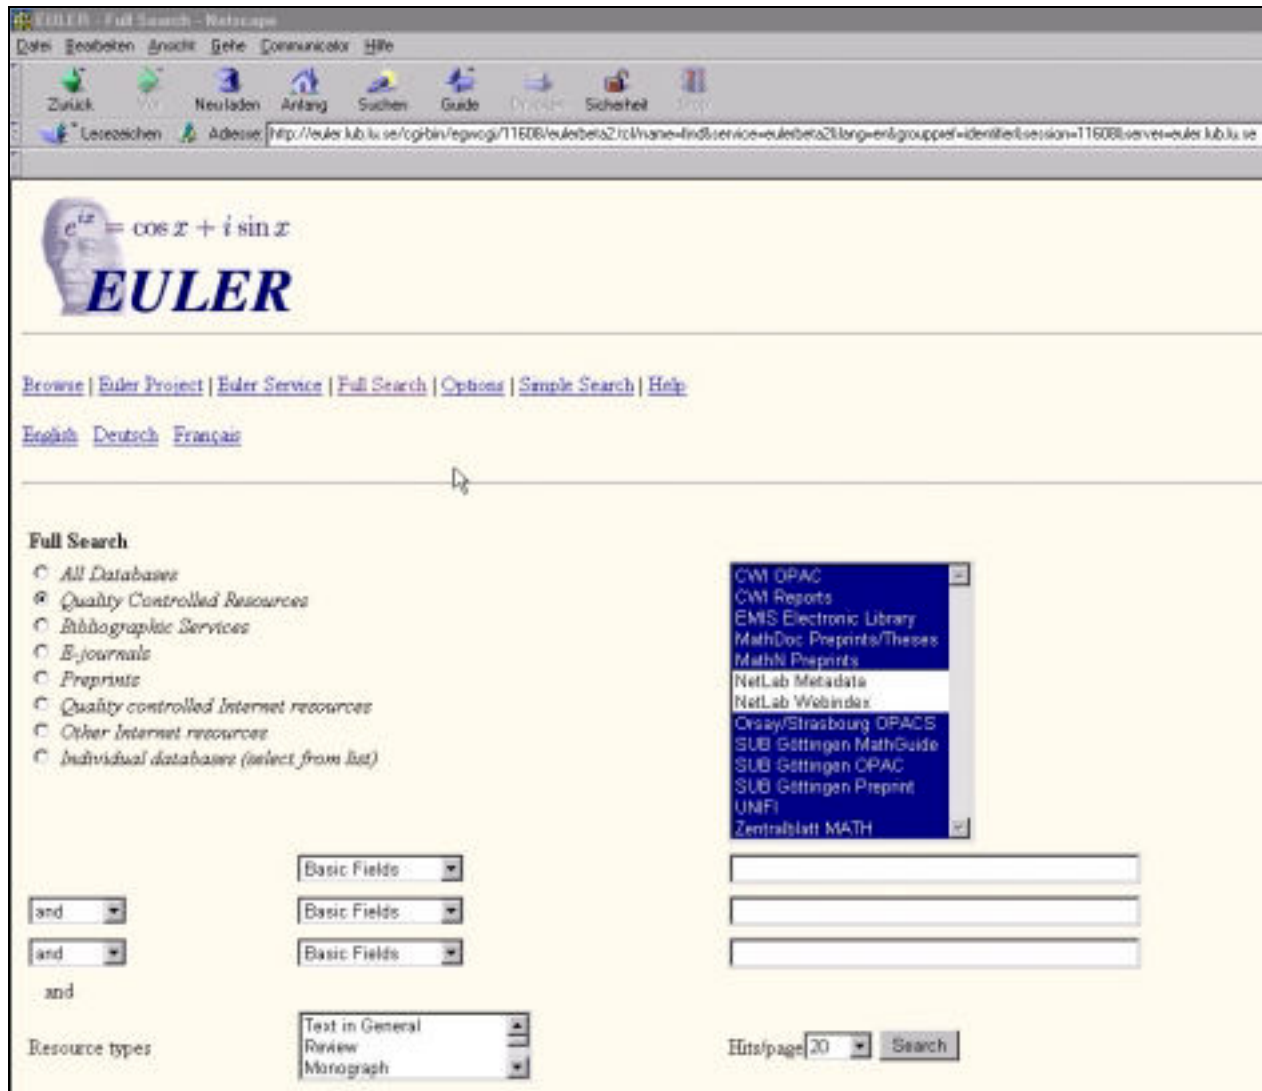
EULER - Full Search - Netscape

Datei Bearbeiten Ansicht Gehe Communicator Hilfe

Zurück Vor Neu laden Anfang Suchen Guide Drucken Sicherheit Stop

Lesezeichen Adresse: http://euler.lub.lu.se/cgi-bin/egwcgi/11608/eulerbeta2.rcl/name=find&service=eulerbeta2&lang=en&grouppref=identifier&session=11608&server=euler.lub.lu.se

$e^{ix} = \cos x + i \sin x$

EULER

Browse | Euler Project | Euler Service | Full Search | Options | Simple Search | Help

English Deutsch Français

Full Search

All Databases
Quality Controlled Resources
Bibliographic Services
E-journals
Preprints
Quality controlled Internet resources
Other Internet resources
Individual databases (select from list)

CWI OPAC
CWI Reports
EMIS Electronic Library
MathDoc Preprints/Theses
MathN Preprints
NetLab Metadata
NetLab Webindex
Orsay/Strasbourg OPACS
SUB Göttingen MathGuide
SUB Göttingen OPAC
SUB Göttingen Preprint
UNIFI
Zentralblatt MATH

Basic Fields

and Basic Fields

and Basic Fields

and

Resource types

Text in General
Review
Monograph

Hits/page 20 Search